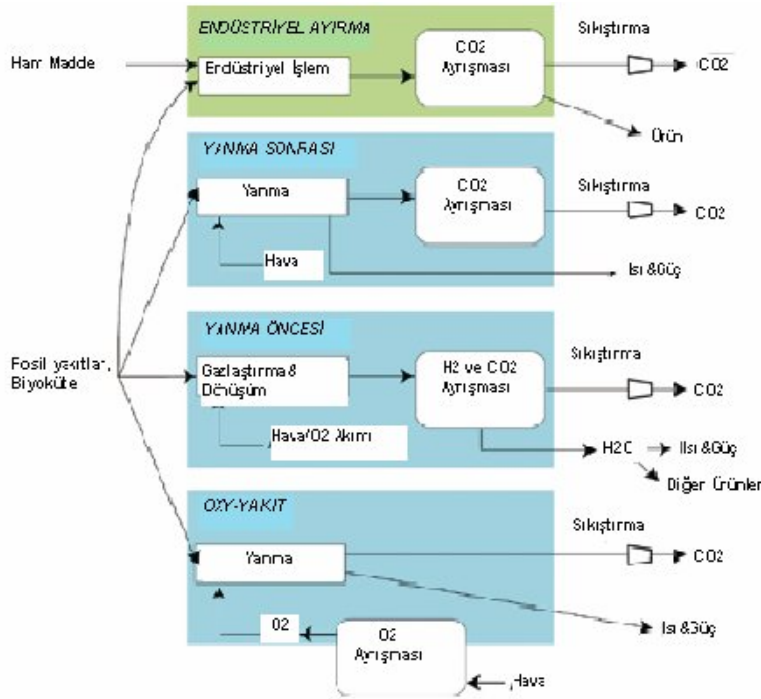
ENDÜSTRİYEL AYIRMA

Ham Madde

Endüstriyel İşlem

CO2 Ayrışması

Sıkıştırma

CO2

Ürün

YANMA SONRASI

Yanma

CO2 Ayrışması

Sıkıştırma

CO2

Hava

Isı &Güç

YANMA ÖNCESİ

Fosil yakıtlar, Biyokütle

Gazlaştırma & Dönüşüm

H2 ve CO2 Ayrışması

Sıkıştırma

CO2

Hava/O2 Akımı

H2O

Isı &Güç

Diğer Ürünler

OXY-YAKIT

Yanma

Sıkıştırma

CO2

O2

O2 Ayrışması

Isı &Güç

Hava